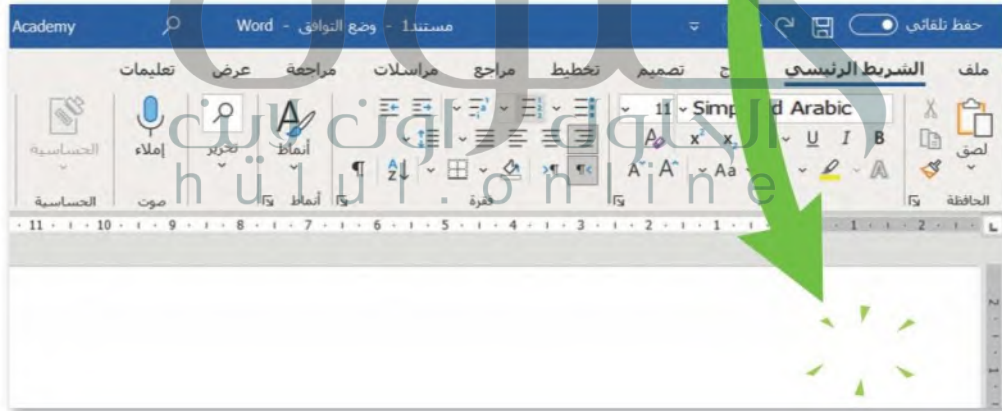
Academy
مستند1 - وضع التوافق - Word
حفظ تلقائي
ملف الشريط الرئيسي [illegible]ج تصميم تخطيط مراجع مراسلات مراجعة عرض تعليمات
11 Simp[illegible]d Arabic
لصق
الحافظة
فقرة
أنماط
أنماط
تحرير
إملاء
صوت
الحساسية
الحساسية
حلول
hulul.online
11 · 10 · 9 · 8 · 7 · 6 · 5 · 4 · 3 · 2 · 1 · 1 · 2